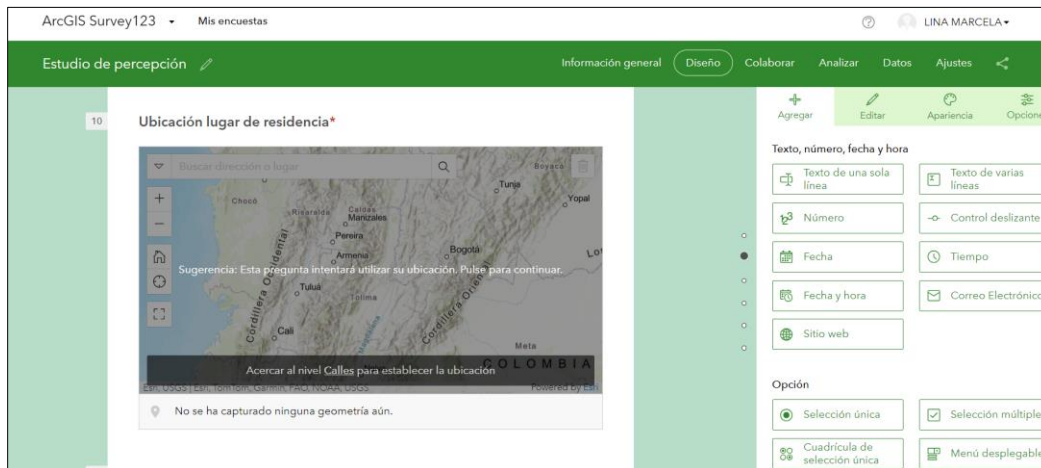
ArcGIS Survey123 ▾ Mis encuestas

LINA MARCELA ▾

Estudio de percepción

Información general Diseño Colaborar Analizar Datos Ajustes

10

Ubicación lugar de residencia*

Buscar dirección o lugar

Boyacá
Tunja
Yopal
Chocó
Risaralda
Caldas
Manizales
Pereira
Armenia
Bogotá
Cordillera Occidental
Tuluá
Tolima
Cordillera Oriental
Cali
Meta
COLOMBIA

Sugerencia: Esta pregunta intentará utilizar su ubicación. Pulse para continuar.

Acercar al nivel Calles para establecer la ubicación

Esri, USGS | Esri, TomTom, Garmin, FAO, NOAA, USGS

Powered by Esri

No se ha capturado ninguna geometría aún.

Agregar Editar Apariencia Opcione

Texto, número, fecha y hora

Texto de una sola línea
Texto de varias líneas
Número
Control deslizante
Fecha
Tiempo
Fecha y hora
Correo Electrónico
Sitio web

Opción

Selección única
Selección múltiple
Cuadrícula de selección única
Menú desplegable